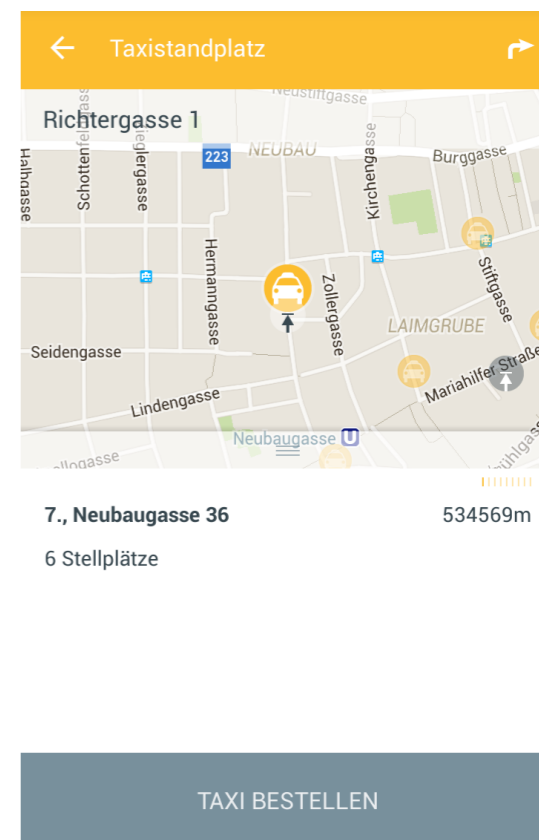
Taxistandplatz

Neustiftgasse
Richtergasse 1
Halbgasse
Schottenfeldgasse
Zieglergasse
223
NEUBAU
Burggasse
Kirchengasse
Hermanngasse
Zollergasse
Stiftgasse
LAIMGRUBE
Seidengasse
Mariahilfer Straße
Lindengasse
Neubaugasse
Kellogasse
Mühlgasse

7., Neubaugasse 36
534569m
6 Stellplätze

TAXI BESTELLEN